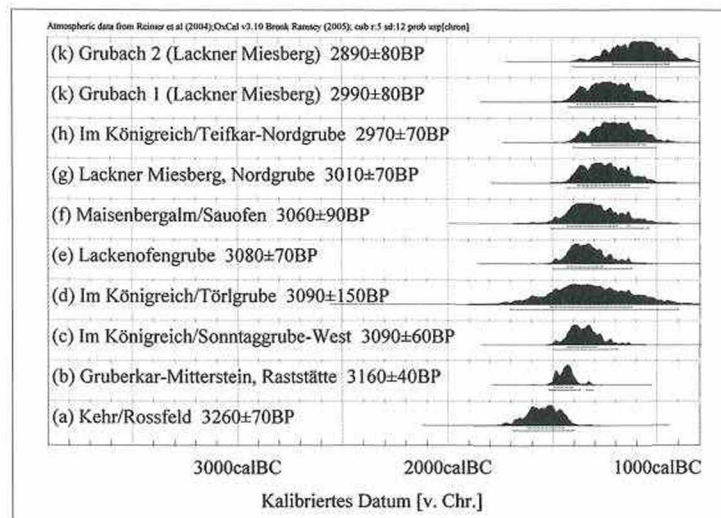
Atmospheric data from Reimer et al (2004);OxCal v3.10 Bronk Ramsey (2005); cub r:5 sd:12 prob usp[chron]

(k) Grubach 2 (Lackner Miesberg) 2890±80BP

(k) Grubach 1 (Lackner Miesberg) 2990±80BP

(h) Im Königreich/Teifkar-Nordgrube 2970±70BP

(g) Lackner Miesberg, Nordgrube 3010±70BP

(f) Maisenbergalm/Sauofen 3060±90BP

(e) Lackenofengrube 3080±70BP

(d) Im Königreich/Törlgrube 3090±150BP

(c) Im Königreich/Sonntaggrube-West 3090±60BP

(b) Gruberkar-Mitterstein, Raststätte 3160±40BP

(a) Kehr/Rossfeld 3260±70BP

3000calBC 2000calBC 1000calBC

Kalibriertes Datum [v. Chr.]